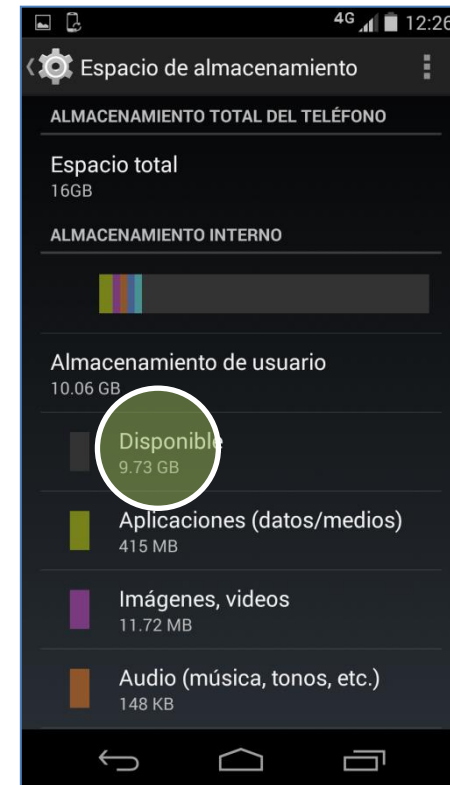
4G 12:26

Espacio de almacenamiento

ALMACENAMIENTO TOTAL DEL TELÉFONO

Espacio total
16GB

ALMACENAMIENTO INTERNO

Almacenamiento de usuario
10.06 GB

Disponible
9.73 GB

Aplicaciones (datos/medios)
415 MB

Imágenes, videos
11.72 MB

Audio (música, tonos, etc.)
148 KB